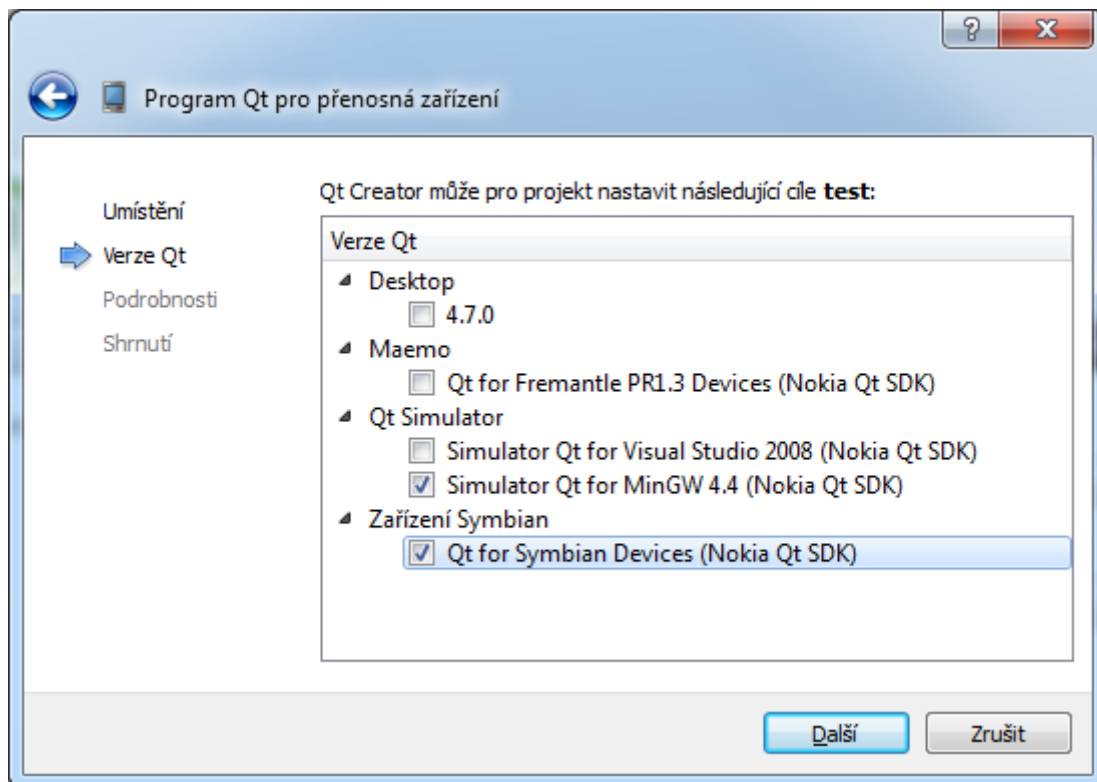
?
X

Program Qt pro přenosná zařízení

Umístění
Verze Qt
Podrobnosti
Shrnutí

Qt Creator může pro projekt nastavit následující cíle **test**:

Verze Qt
Desktop
4.7.0
Maemo
Qt for Fremantle PR1.3 Devices (Nokia Qt SDK)
Qt Simulator
Simulator Qt for Visual Studio 2008 (Nokia Qt SDK)
Simulator Qt for MinGW 4.4 (Nokia Qt SDK)
Zařízení Symbian
Qt for Symbian Devices (Nokia Qt SDK)

Další
Zrušit